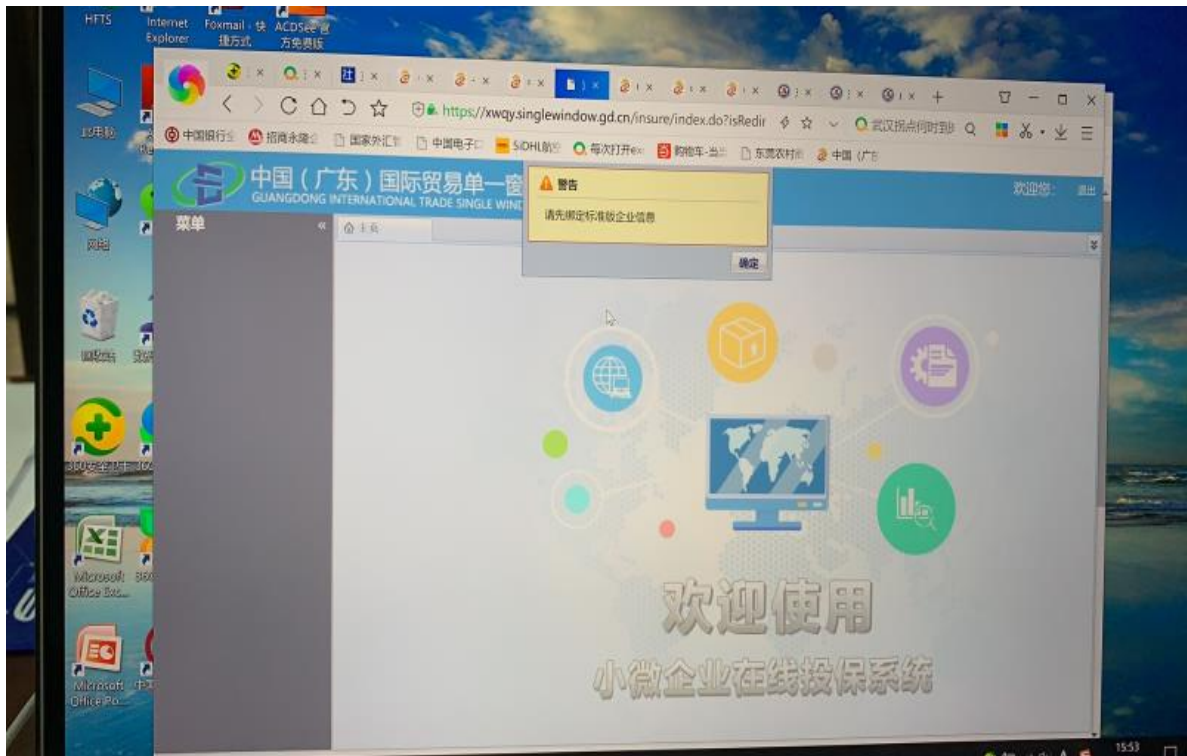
HFTS
Internet Explorer
Foxmail - 快捷方式
ACDSee 官方免费版
此电脑
网络
回收站
360安全卫士
Microsoft Office Exc...
Microsoft Office Po...

https://xwqy.singlewindow.gd.cn/insure/index.do?isRedir
中国银行
招商永隆
国家外汇
中国电子
SIDHL航空
每次打开
购物车-当
东莞农村
中国(广
武汉拐点何时到
中国（广东）国际贸易单一窗
GUANGDONG INTERNATIONAL TRADE SINGLE WIND
欢迎您:
退出
菜单
«
主页
警告
请先绑定标准版企业信息
确定
欢迎使用
小微企业在线投保系统
15:53